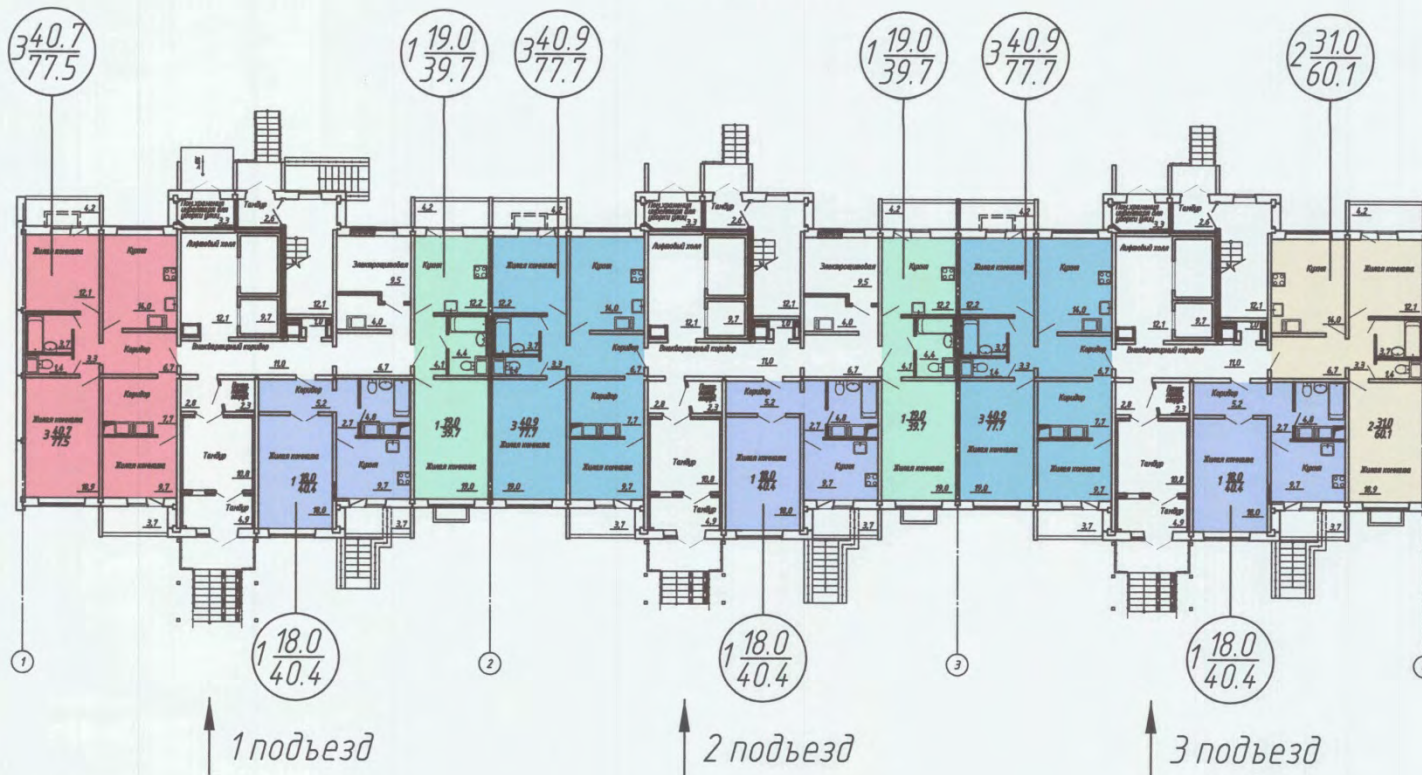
$3\frac{40.7}{77.5}$

$1\frac{19.0}{39.7}$

$3\frac{40.9}{77.7}$

$1\frac{19.0}{39.7}$

$3\frac{40.9}{77.7}$

$2\frac{31.0}{60.1}$

Жилая комната
Кухня
Лифтовой холл
Тамбур
Электрощитовая
Кухня
Жилая комната
Кухня
Лифтовой холл
Тамбур
Электрощитовая
Кухня
Жилая комната
Кухня
Лифтовой холл
Тамбур
Кухня
Жилая комната

Коридор
Внеквартирный коридор
Коридор
Коридор
Коридор
Внеквартирный коридор
Коридор
Коридор
Внеквартирный коридор
Коридор

Жилая комната
$3\frac{40.7}{77.5}$
Жилая комната
Тамбур
Жилая комната
$1\frac{18.0}{40.4}$
Кухня
$1\frac{19.0}{39.7}$
$3\frac{40.9}{77.7}$
Жилая комната
Жилая комната
Тамбур
Жилая комната
$1\frac{18.0}{40.4}$
Кухня
$1\frac{19.0}{39.7}$
$3\frac{40.9}{77.7}$
Жилая комната
Жилая комната
Тамбур
Жилая комната
$1\frac{18.0}{40.4}$
Кухня
$2\frac{31.0}{60.1}$
Жилая комната

$1\frac{18.0}{40.4}$

$1\frac{18.0}{40.4}$

$1\frac{18.0}{40.4}$

1

2

3

1 подъезд

2 подъезд

3 подъезд